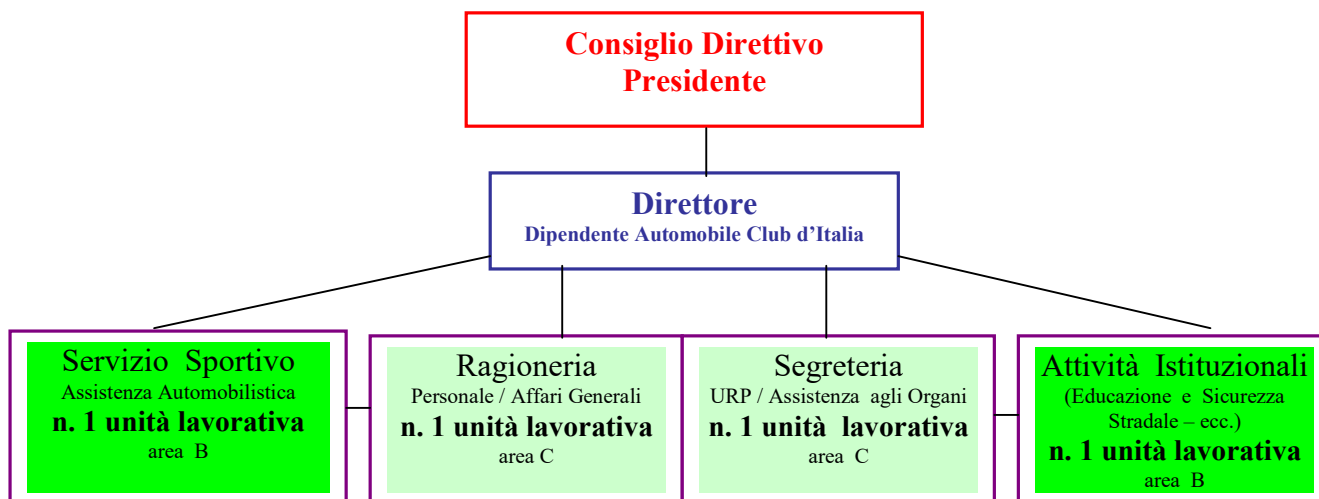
Consiglio Direttivo
Presidente

Direttore
Dipendente Automobile Club d'Italia

Servizio Sportivo
Assistenza Automobilistica
n. 1 unità lavorativa
area B

Ragioneria
Personale / Affari Generali
n. 1 unità lavorativa
area C

Segreteria
URP / Assistenza agli Organi
n. 1 unità lavorativa
area C

Attività Istituzionali
(Educazione e Sicurezza Stradale – ecc.)
n. 1 unità lavorativa
area B